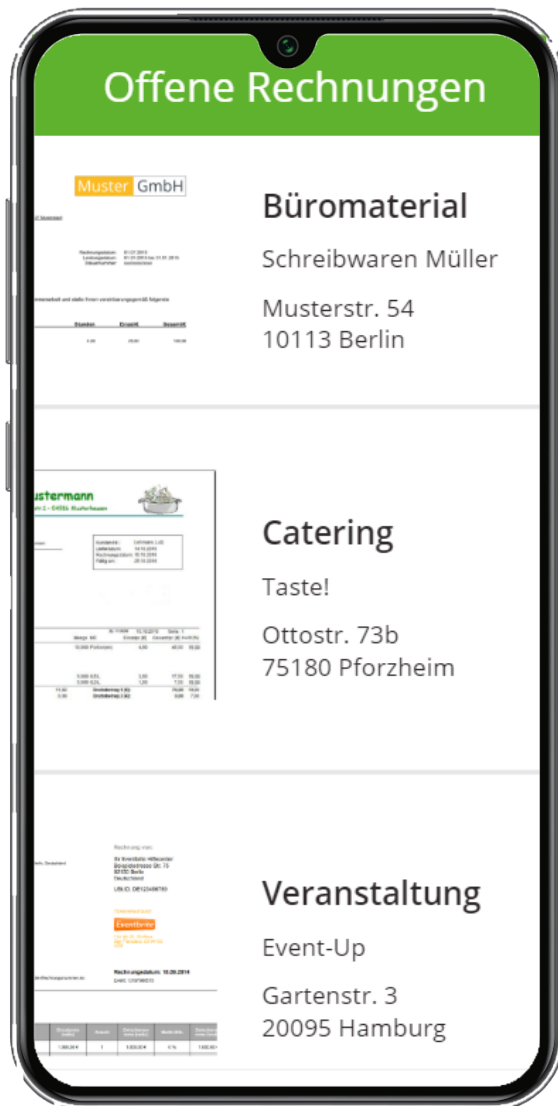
Offene Rechnungen

Muster GmbH

Büromaterial

Schreibwaren Müller

Musterstr. 54
10113 Berlin

ustermann

Catering

Taste!

Ottostr. 73b
75180 Pforzheim

Veranstaltung

Event-Up

Gartenstr. 3
20095 Hamburg